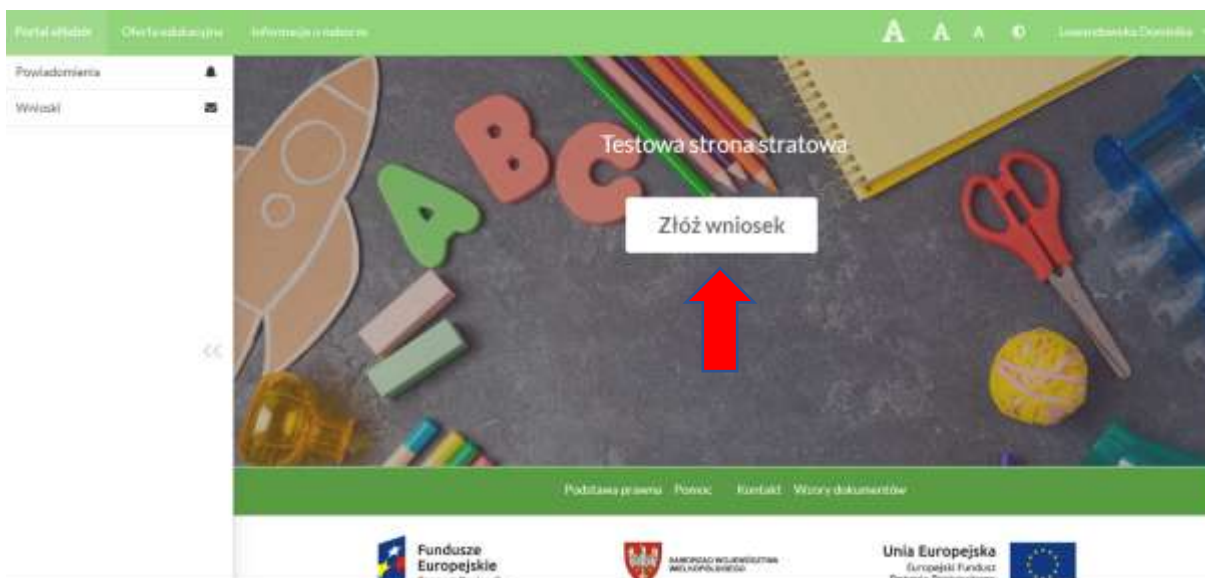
Portal służb Oferta edukacyjna Informacje o naborze

A A A

Lewandowska Dominika

Powiadomienia

Wnioski

<<

Testowa strona stratowa

Złóż wniosek

Podstawa prawna Pomoc Kontakt Wzory dokumentów

Fundusze Europejskie

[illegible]

Unia Europejska
Europejski Fundusz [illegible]